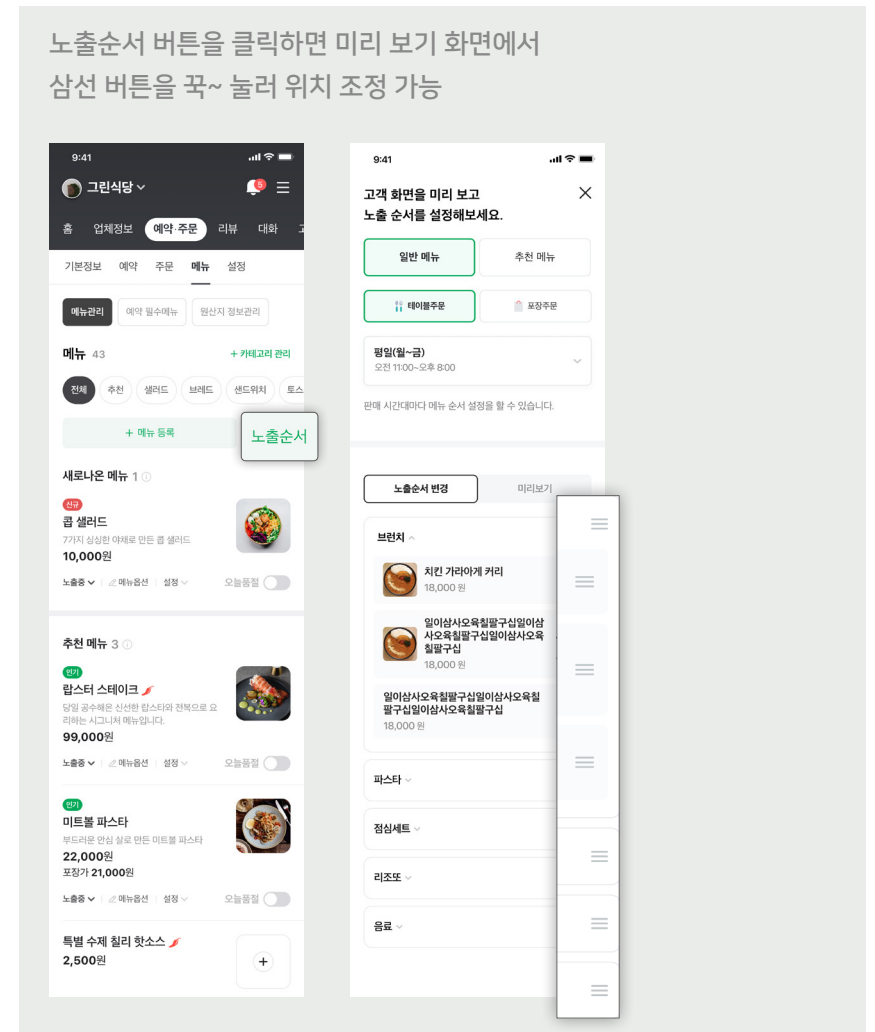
노출순서 버튼을 클릭하면 미리 보기 화면에서
삼선 버튼을 꾹~ 눌러 위치 조정 가능

9:41

그린식당

5

홈 업체정보 예약·주문 리뷰 대화 고

기본정보 예약 주문 메뉴 설정

메뉴관리 예약 필수메뉴 원산지 정보관리

메뉴 43

+ 카테고리 관리

전체 추천 샐러드 브레드 샌드위치 토스

+ 메뉴 등록

노출순서

새로나온 메뉴 1

신규
콥 샐러드
7가지 싱싱한 야채로 만든 콥 샐러드
10,000원

노출중 메뉴옵션 설정 오늘품절

추천 메뉴 3

인기
랍스터 스테이크
당일 공수해온 신선한 랍스타와 전복으로 요리하는 시그니처 메뉴입니다.
99,000원

노출중 메뉴옵션 설정 오늘품절

인기
미트볼 파스타
부드러운 안심 살로 만든 미트볼 파스타
22,000원
포장가 21,000원

노출중 메뉴옵션 설정 오늘품절

특별 수제 칠리 핫소스
2,500원

+

9:41

고객 화면을 미리 보고
노출 순서를 설정해보세요.

일반 메뉴 추천 메뉴

테이블주문 포장주문

평일(월~금)
오전 11:00~오후 8:00

판매 시간대마다 메뉴 순서 설정을 할 수 있습니다.

노출순서 변경 미리보기

브런치

치킨 가라아게 커리
18,000 원

일이삼사오육칠팔구십일이삼사오육칠팔구십일이삼사오육칠팔구십
18,000 원

일이삼사오육칠팔구십일이삼사오육칠팔구십일이삼사오육칠팔구십
18,000 원

파스타

점심세트

리조또

음료